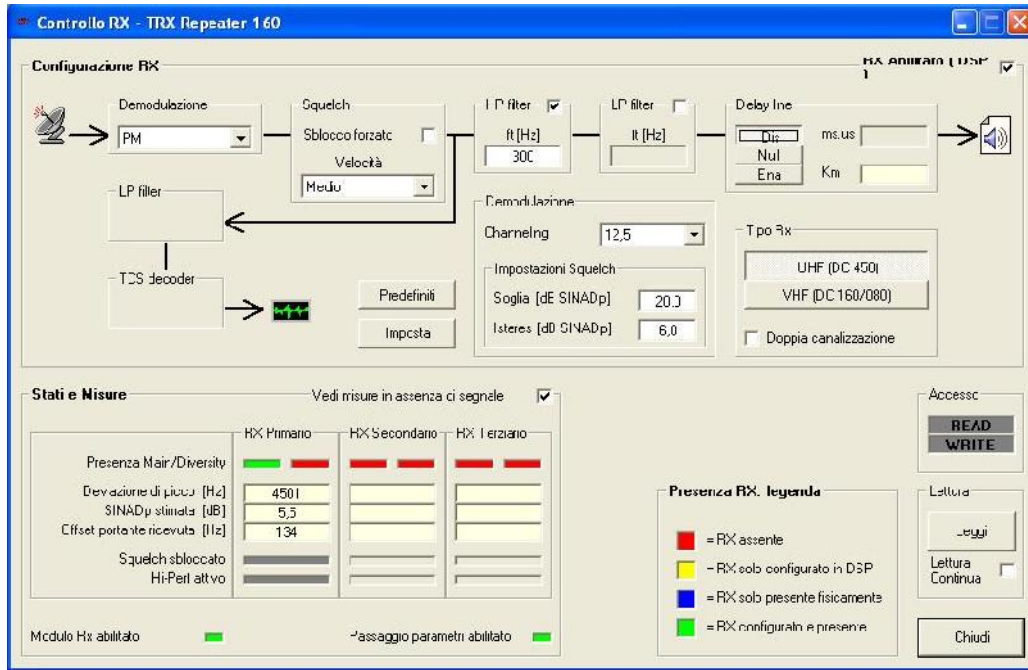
Controllo RX - TRX Repeater 160

Configurazione RX

RX Abilitato (DSP)

Demodulazione
PM

Squelch
Sblocco forzato
Velocità
Medio

LP filter
ft [Hz]
300

LP filter
ft [Hz]

Delay line
Dis
Nul
Ena
ms.us
Km

LP filter

TCS decoder

Demodulazione
Channeling
12,5

Impostazioni Squelch
Soglia [dB SINADp] 20,0
Isteres [dB SINADp] 6,0

Tipo Rx
UHF (DC 450)
VHF (DC 160/080)
Doppia canalizzazione

Predefiniti
Imposta

Stati e Misure
Vedi misure in assenza di segnale

| | RX Primario | RX Secondario | RX Terziario |
|---|---|---|---|
| Presenza Main/Diversity | | | |
| Deviazione di picco [Hz] | 4501 | | |
| SINADp stimata [dB] | 5,5 | | |
| Offset portante ricevuta [Hz] | 134 | | |
| Squelch sbloccato | | | |
| Hi-Perl attivo | | | |

Modulo Rx abilitato
Passaggio parametri abilitato

Presenza RX, legenda
= RX assente
= RX solo configurato in DSP
= RX solo presente fisicamente
= RX configurato e presente

Accesso
READ
WRITE

Lettura
Leggi
Lettura Continua

Chiudi